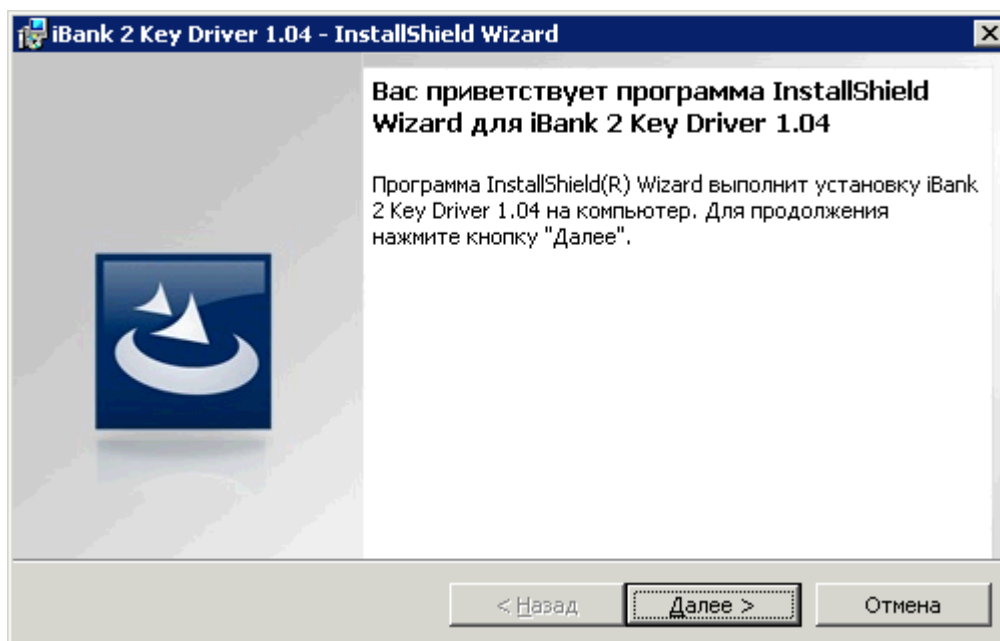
iBank 2 Key Driver 1.04 - InstallShield Wizard

Вас приветствует программа InstallShield Wizard для iBank 2 Key Driver 1.04

Программа InstallShield(R) Wizard выполнит установку iBank 2 Key Driver 1.04 на компьютер. Для продолжения нажмите кнопку "Далее".

< Назад

Далее >

Отмена